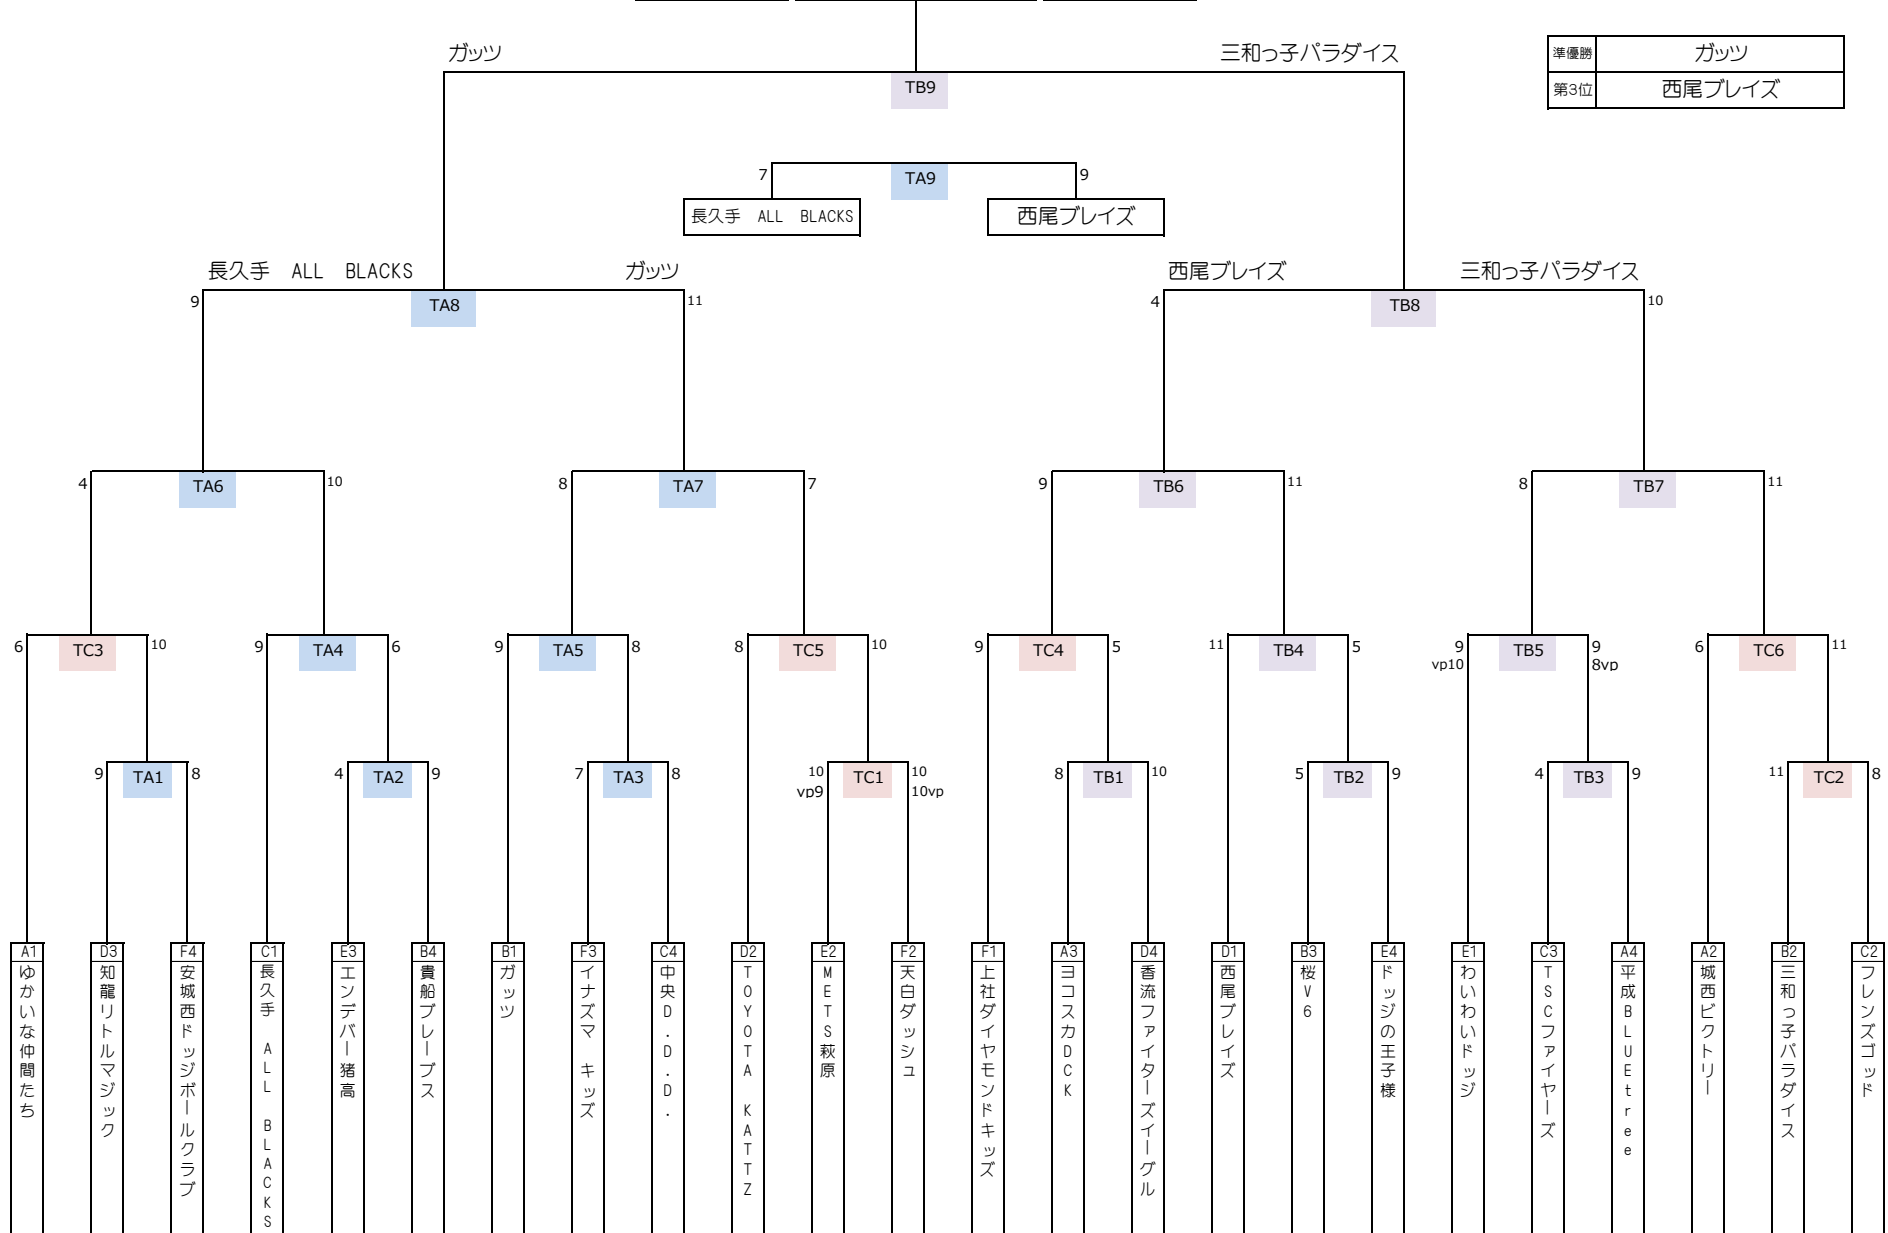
ガッツ
三和っ子パラダイス

| 準優勝 | ガッツ |
|---|---|
| 第3位 | 西尾ブレイズ |

TB9

7 TA9 9
長久手 ALL BLACKS
西尾ブレイズ

長久手 ALL BLACKS
ガッツ
西尾ブレイズ
三和っ子パラダイス

9 TA8 11
4 TB8 10

4 TA6 10
8 TA7 7
9 TB6 11
8 TB7 11

6 TC3 10
9 TA4 6
9 TA5 8
8 TC5 10
9 TC4 5
11 TB4 5
9 vp10 TB5 9 8vp
6 TC6 11

9 TA1 8
4 TA2 9
7 TA3 8
10 vp9 TC1 10 10vp
8 TB1 10
5 TB2 9
4 TB3 9
11 TC2 8

A1 ゆかいな仲間たち
D3 知龍リトルマジック
F4 安城西ドッジボールクラブ
C1 長久手 ALL BLACKS
E3 エンデバー猪高
B4 貴船ブレーブス
B1 ガッツ
F3 イナズマ キッズ
C4 中央D.D.D.
D2 TOYOTA KATTZ
E2 METS萩原
F2 天白ダッシュ
F1 上社ダイヤモンドキッズ
A3 ヨコスカDCK
D4 香流ファイターズイーグル
D1 西尾ブレイズ
B3 桜V6
E4 ドッジの王子様
E1 わいわいドッジ
C3 TSCファイヤーズ
A4 平成BLUEtree
A2 城西ビクトリー
B2 三和っ子パラダイス
C2 フレンズゴッド